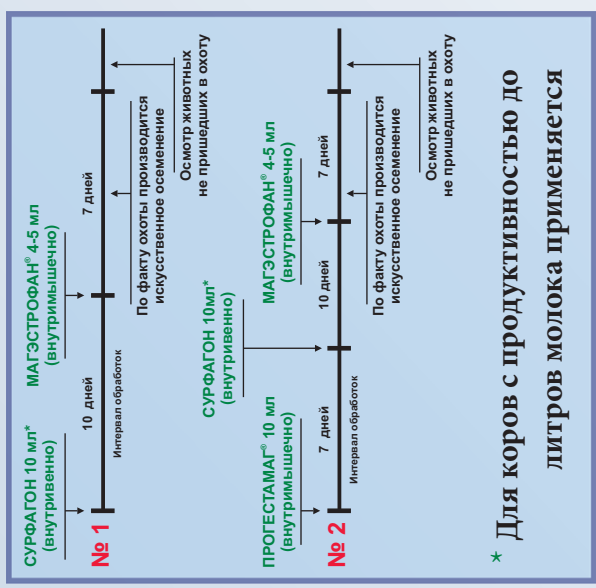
№ 1

СУРФАГОН 10 мл*
(внутривенно)

10 дней

Интервал обработок

МАГЭСТРОФАН® 4-5 мл
(внутримышечно)

7 дней

По факту охоты производится искусственное осеменение

Осмотр животных не пришедших в охоту

№ 2

ПРОГЕСТАМАГ® 10 мл
(внутримышечно)

7 дней

Интервал обработок

СУРФАГОН 10мл*
(внутривенно)

10 дней

МАГЭСТРОФАН® 4-5 мл
(внутримышечно)

7 дней

По факту охоты производится искусственное осеменение

Осмотр животных не пришедших в охоту

* Для коров с продуктивностью до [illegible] литров молока применяется